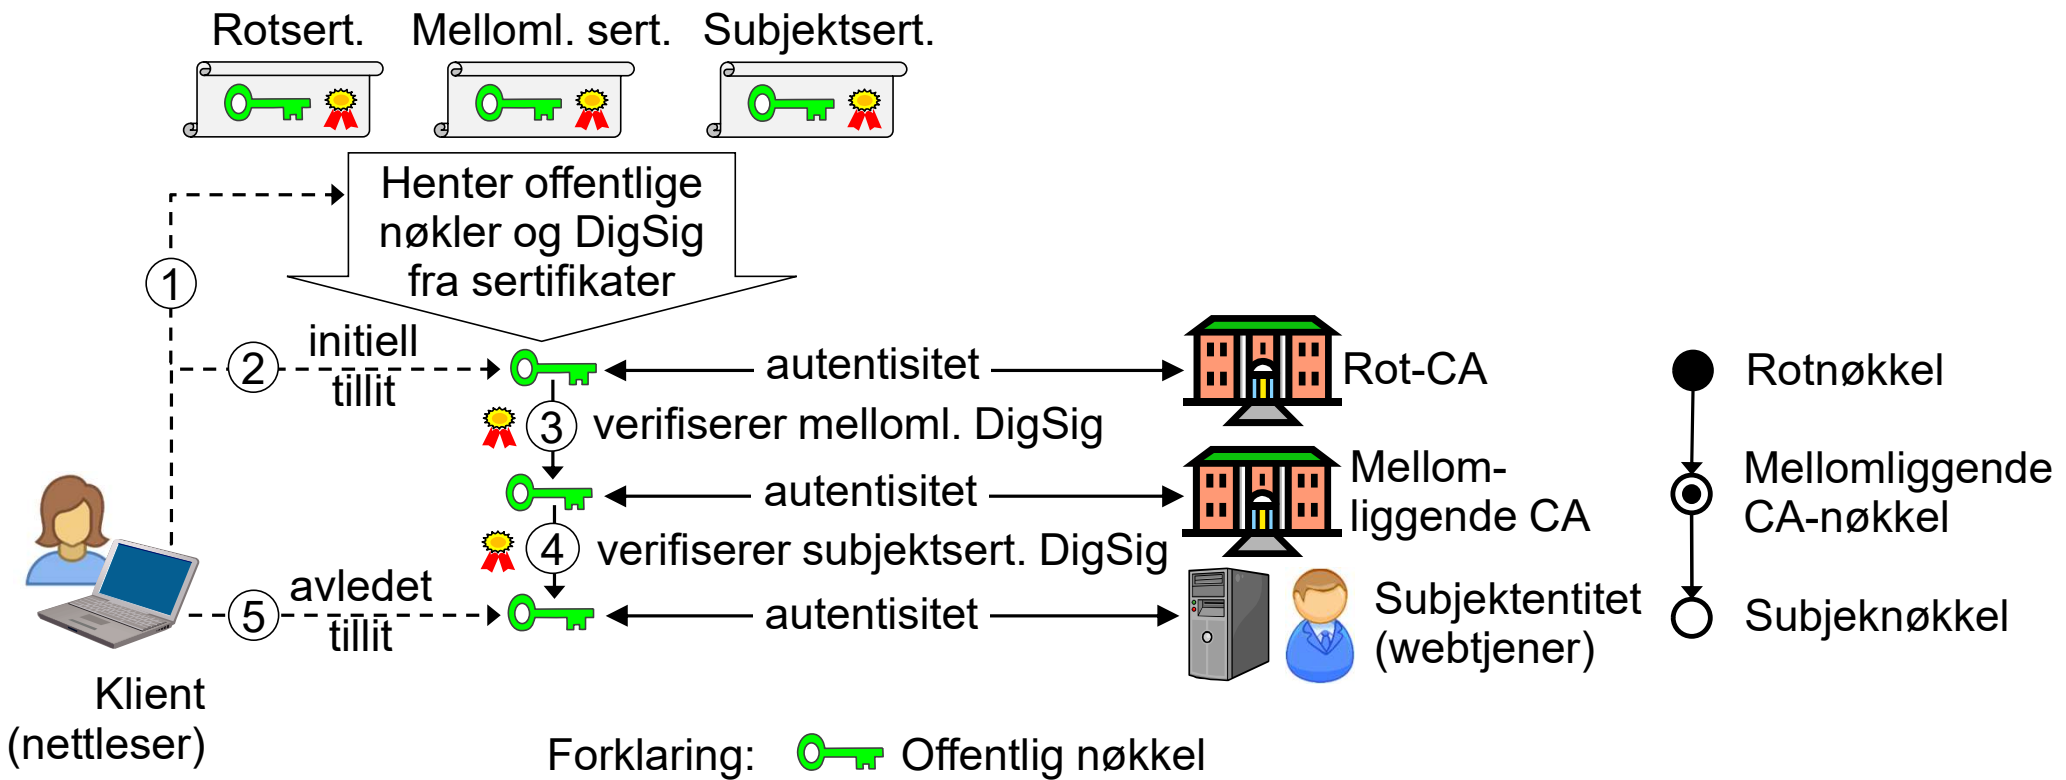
Rotsert. Melloml. sert. Subjektsert.

Henter offentlige nøkler og DigSig fra sertifikater

1

2 initiell tillit

autentisitet

Rot-CA

3 verifiserer melloml. DigSig

autentisitet

Mellomliggende CA

4 verifiserer subjektsert. DigSig

5 avledet tillit

autentisitet

Subjektentitet (webtjener)

Klient (nettleser)

Rotnøkkel

Mellomliggende CA-nøkkel

Subjeknøkkel

Forklaring: Offentlig nøkkel